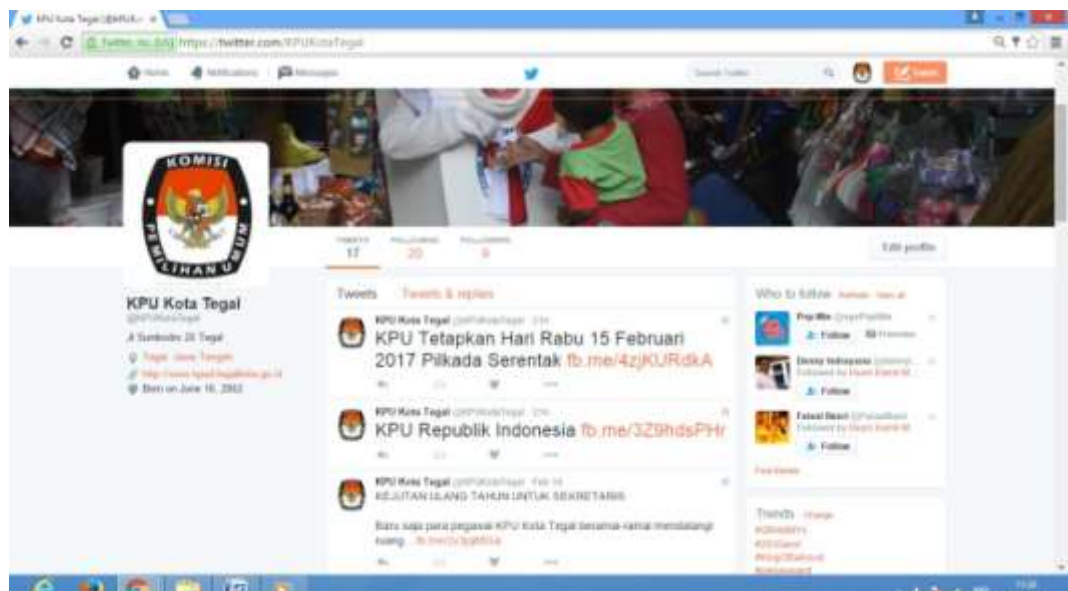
KPU Kota Tegal (@KPUK... ×

Twitter, Inc. [US] https://twitter.com/KPUKotaTegal

Home Notifications Messages

Search Twitter

Tweet

KOMISI PEMILIHAN UMUM

TWEETS 17 FOLLOWING 20 FOLLOWERS 9

Edit profile

KPU Kota Tegal
@KPUKotaTegal
Jl Sumbodro 25 Tegal
Tegal, Jawa Tengah
http://www.kpud-tegalkota.go.id
Born on June 16, 2002

Tweets Tweets & replies

KPU Kota Tegal @KPUKotaTegal · 21h
KPU Tetapkan Hari Rabu 15 Februari 2017 Pilkada Serentak fb.me/4zjKURdkA

KPU Kota Tegal @KPUKotaTegal · 21h
KPU Republik Indonesia fb.me/3Z9hdsPHr

KPU Kota Tegal @KPUKotaTegal · Feb 16
KEJUTAN ULANG TAHUN UNTUK SEKRETARIS

Baru saja para pegawai KPU Kota Tegal bersama-sama mendatangi ruang ... fb.me/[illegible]

Who to follow · Refresh · View all

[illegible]
Follow

Denny Indrayana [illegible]
Followed by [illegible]
Follow

Faisal Basri @FaisalBasri
Followed by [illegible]
Follow

Find friends

Trends · Change
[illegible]